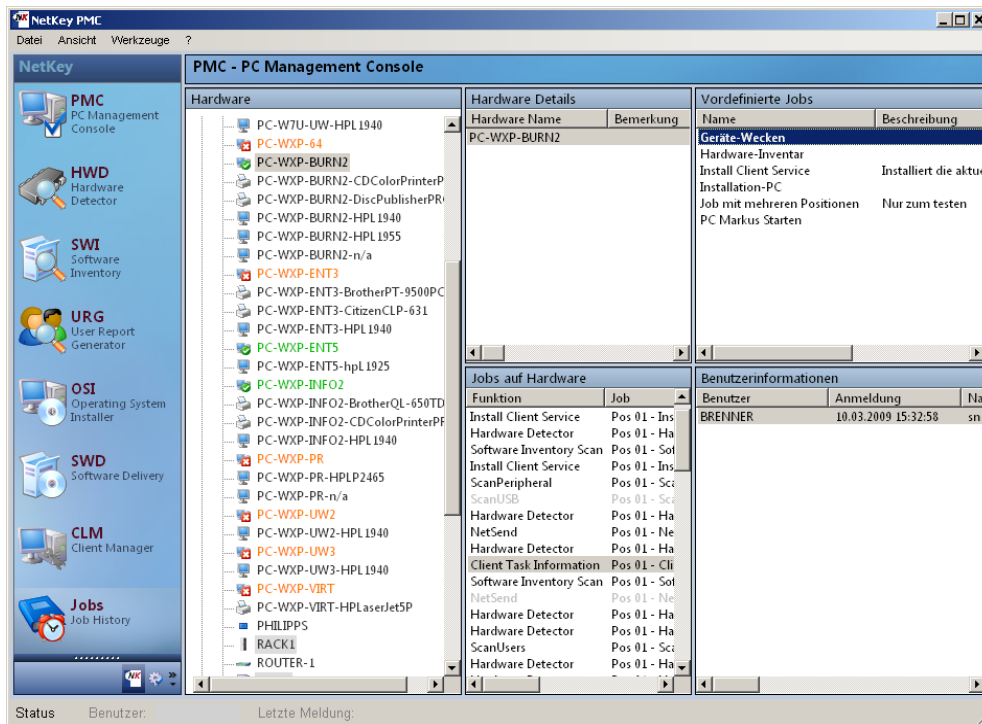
NetKey PMC

Datei Ansicht Werkzeuge ?

NetKey

PMC PC Management Console

HWD Hardware Detector

SWI Software Inventory

URG User Report Generator

OSI Operating System Installer

SWD Software Delivery

CLM Client Manager

Jobs Job History

PMC - PC Management Console

Hardware

PC-W7U-UW-HPL1940
PC-WXP-64
PC-WXP-BURN2
PC-WXP-BURN2-CDColorPrinterP
PC-WXP-BURN2-DiscPublisherPR
PC-WXP-BURN2-HPL1940
PC-WXP-BURN2-HPL1955
PC-WXP-BURN2-n/a
PC-WXP-ENT3
PC-WXP-ENT3-BrotherPT-9500PC
PC-WXP-ENT3-CitizenCLP-631
PC-WXP-ENT3-HPL1940
PC-WXP-ENT5
PC-WXP-ENT5-hpL1925
PC-WXP-INFO2
PC-WXP-INFO2-BrotherQL-650TD
PC-WXP-INFO2-CDColorPrinterPF
PC-WXP-INFO2-HPL1940
PC-WXP-PR
PC-WXP-PR-HPLP2465
PC-WXP-PR-n/a
PC-WXP-UW2
PC-WXP-UW2-HPL1940
PC-WXP-UW3
PC-WXP-UW3-HPL1940
PC-WXP-VIRT
PC-WXP-VIRT-HPLaserJet5P
PHILIPPS
RACK1
ROUTER-1

Hardware Details

| Hardware Name | Bemerkung |
|---|---|
| PC-WXP-BURN2 | |

Vordefinierte Jobs

| Name | Beschreibung |
|---|---|
| Geräte-Wecken | |
| Hardware-Inventar | |
| Install Client Service | Installiert die aktu |
| Installation-PC | |
| Job mit mehreren Positionen | Nur zum testen |
| PC Markus Starten | |

Jobs auf Hardware

| Funktion | Job |
|---|---|
| Install Client Service | Pos 01 - Ins |
| Hardware Detector | Pos 01 - Ha |
| Software Inventory Scan | Pos 01 - Sof |
| Install Client Service | Pos 01 - Ins |
| ScanPeripheral | Pos 01 - Sca |
| ScanUSB | Pos 01 - Sca |
| Hardware Detector | Pos 01 - Ha |
| NetSend | Pos 01 - Ne |
| Hardware Detector | Pos 01 - Ha |
| Client Task Information | Pos 01 - Cli |
| Software Inventory Scan | Pos 01 - Sof |
| NetSend | Pos 01 - Ne |
| Hardware Detector | Pos 01 - Ha |
| Hardware Detector | Pos 01 - Ha |
| ScanUsers | Pos 01 - Sca |
| Hardware Detector | Pos 01 - Ha |

Benutzerinformationen

| Benutzer | Anmeldung | Na |
|---|---|---|
| BRENNER | 10.03.2009 15:32:58 | sn |

Status Benutzer: Letzte Meldung: